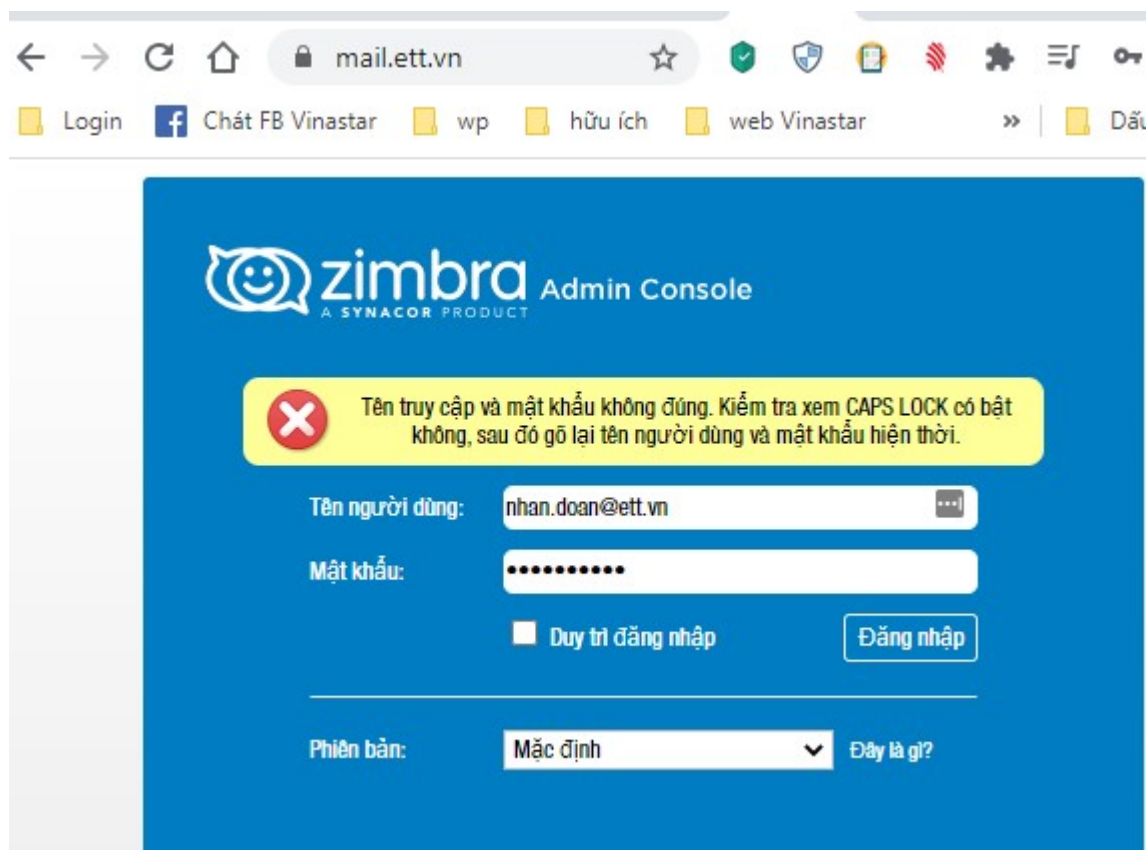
mail.ett.vn

Login Chát FB Vinastar wp hữu ích web Vinastar » Dấu

zimbra Admin Console
A SYNACOR PRODUCT

Tên truy cập và mật khẩu không đúng. Kiểm tra xem CAPS LOCK có bật không, sau đó gõ lại tên người dùng và mật khẩu hiện thời.

Tên người dùng: nhan.doan@ett.vn

Mật khẩu: •••••••••••

Duy trì đăng nhập

Đăng nhập

Phiên bản: Mặc định

Đây là gì?